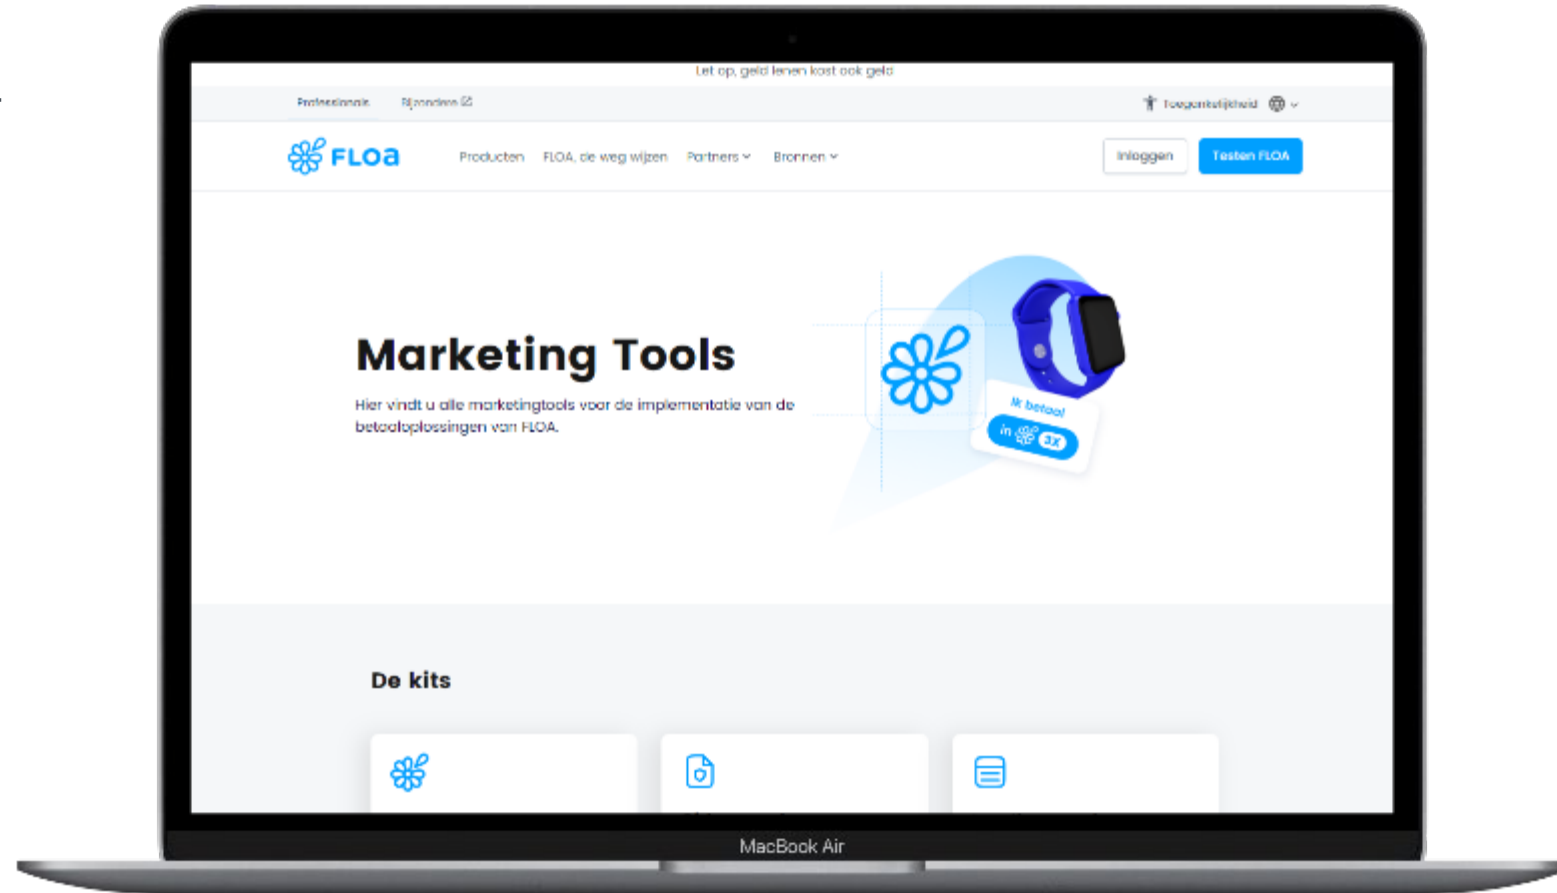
Let op, geld lenen kost ook geld

Professionals Bijzonders

Toegankelijkheid

FLOa

Producten FLOA, de weg wijzen Partners Bronnen

Inloggen Testen FLOA

Marketing Tools

Hier vindt u alle marketingtools voor de implementatie van de betaaloplossingen van FLOA.

Ik betaal in 3X

De kits

MacBook Air